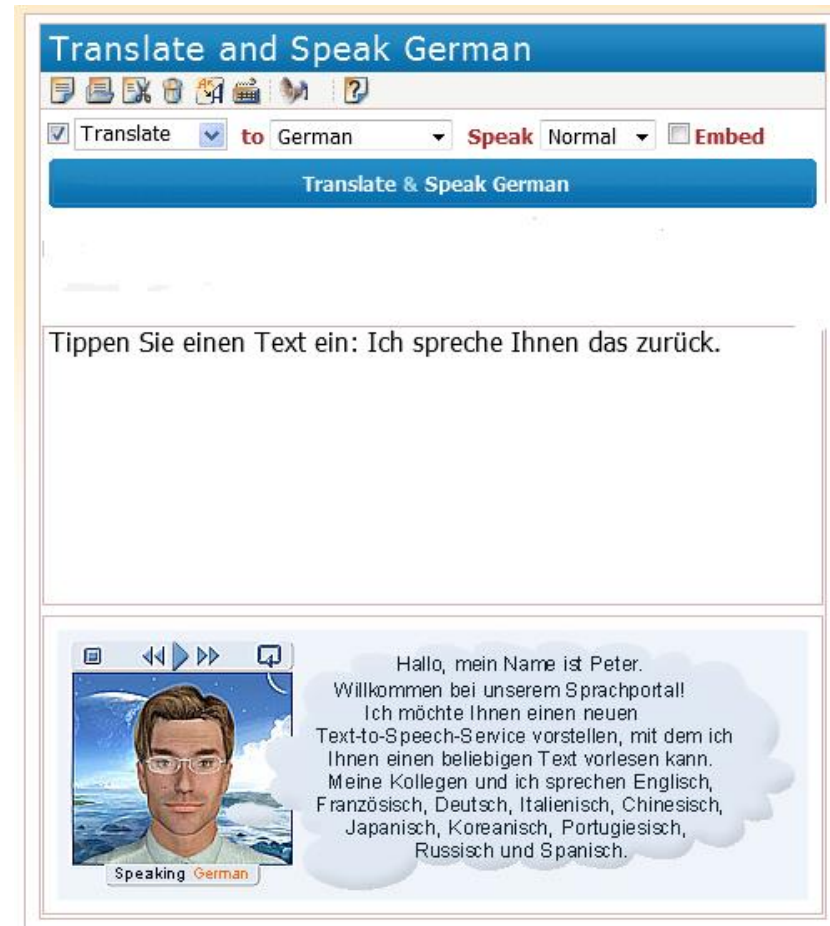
Translate and Speak German

Translate to German Speak Normal Embed

Translate & Speak German

Tippen Sie einen Text ein: Ich spreche Ihnen das zurück.

Hallo, mein Name ist Peter. Willkommen bei unserem Sprachportal! Ich möchte Ihnen einen neuen Text-to-Speech-Service vorstellen, mit dem ich Ihnen einen beliebigen Text vorlesen kann. Meine Kollegen und ich sprechen Englisch, Französisch, Deutsch, Italienisch, Chinesisch, Japanisch, Koreanisch, Portugiesisch, Russisch und Spanisch.

Speaking German